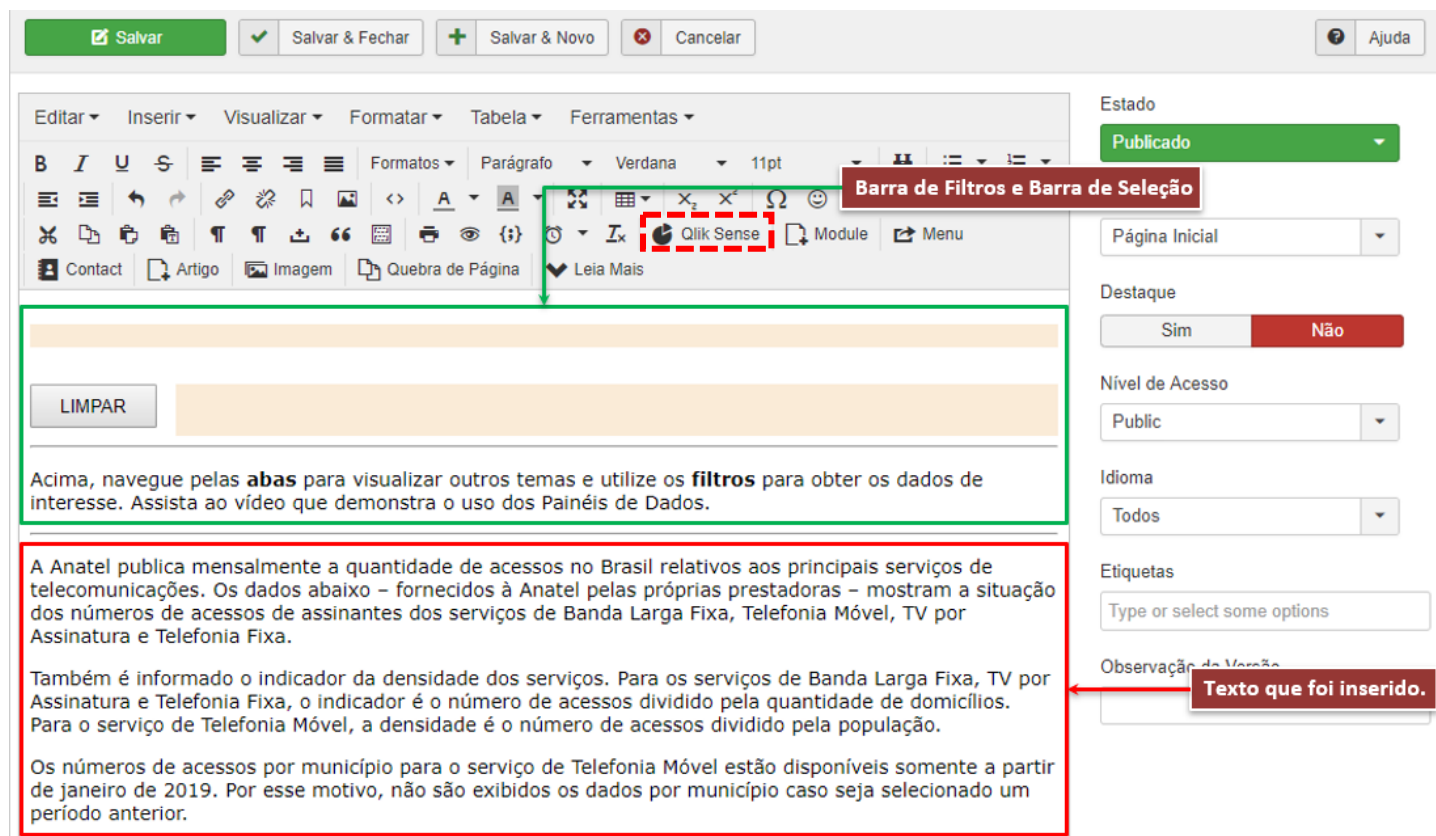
Salvar | Salvar & Fechar | Salvar & Novo | Cancelar | Ajuda

Editar | Inserir | Visualizar | Formatar | Tabela | Ferramentas

Formatos | Parágrafo | Verdana | 11pt

Barra de Filtros e Barra de Seleção

Qlik Sense | Module | Menu

Contact | Artigo | Imagem | Quebra de Página | Leia Mais

LIMPAR

Acima, navegue pelas **abas** para visualizar outros temas e utilize os **filtros** para obter os dados de interesse. Assista ao vídeo que demonstra o uso dos Painéis de Dados.

A Anatel publica mensalmente a quantidade de acessos no Brasil relativos aos principais serviços de telecomunicações. Os dados abaixo – fornecidos à Anatel pelas próprias prestadoras – mostram a situação dos números de acessos de assinantes dos serviços de Banda Larga Fixa, Telefonia Móvel, TV por Assinatura e Telefonia Fixa.

Também é informado o indicador da densidade dos serviços. Para os serviços de Banda Larga Fixa, TV por Assinatura e Telefonia Fixa, o indicador é o número de acessos dividido pela quantidade de domicílios. Para o serviço de Telefonia Móvel, a densidade é o número de acessos dividido pela população.

Os números de acessos por município para o serviço de Telefonia Móvel estão disponíveis somente a partir de janeiro de 2019. Por esse motivo, não são exibidos os dados por município caso seja selecionado um período anterior.

Estado
Publicado

Página Inicial

Destaque
Sim | Não

Nível de Acesso
Public

Idioma
Todos

Etiquetas
Type or select some options

Observação da Versão

Texto que foi inserido.